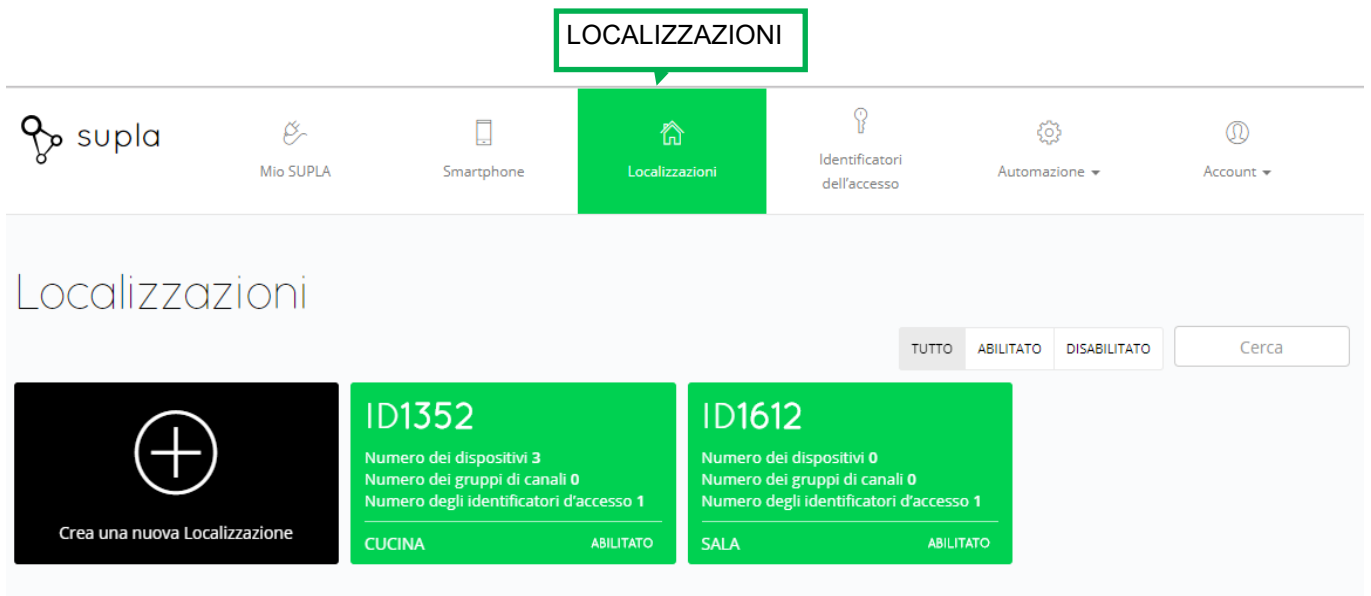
LOCALIZZAZIONI

supla

Mio SUPLA

Smartphone

Localizzazioni

Identificatori dell'accesso

Automazione

Account

Localizzazioni

TUTTO
ABILITATO
DISABILITATO

Cerca

Crea una nuova Localizzazione

ID1352

Numero dei dispositivi 3
Numero dei gruppi di canali 0
Numero degli identificatori d'accesso 1

CUCINA
ABILITATO

ID1612

Numero dei dispositivi 0
Numero dei gruppi di canali 0
Numero degli identificatori d'accesso 1

SALA
ABILITATO